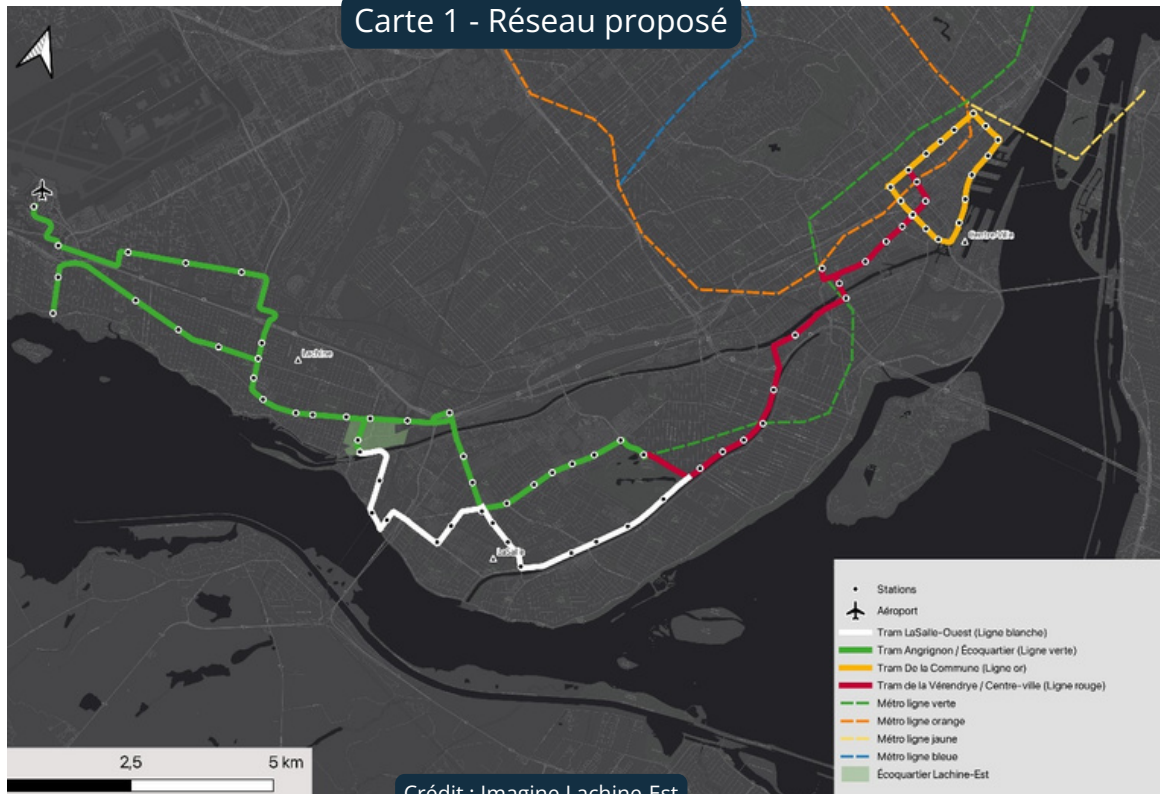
Carte 1 - Réseau proposé

Lachine

Centre-Ville

LaSalle

Stations
Aéroport
Tram LaSalle-Ouest (Ligne blanche)
Tram Angrignon / Écoquartier (Ligne verte)
Tram De la Commune (Ligne or)
Tram de la Vérendrye / Centre-ville (Ligne rouge)
Métro ligne verte
Métro ligne orange
Métro ligne jaune
Métro ligne bleue
Écoquartier Lachine-Est

2,5 5 km

Crédit : Imagine Lachine-Est